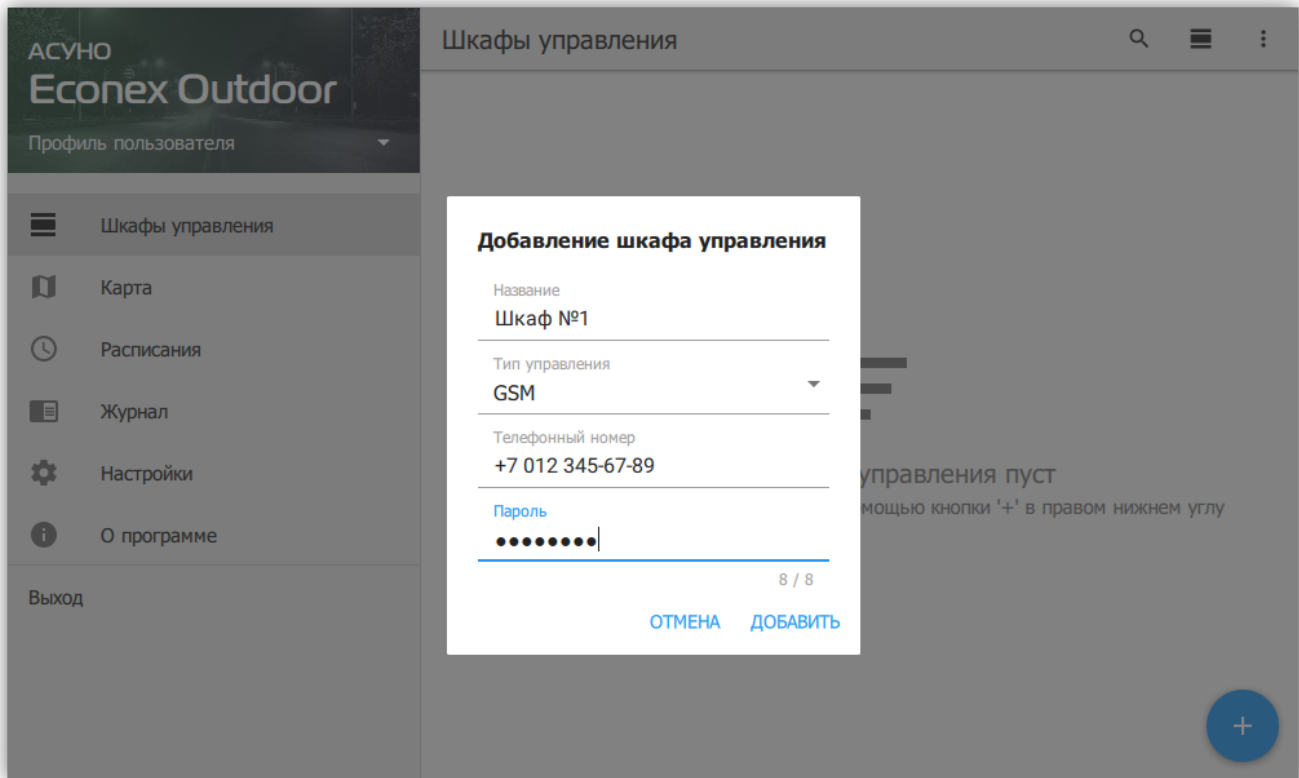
АСУНО
Econex Outdoor
Профиль пользователя

Шкафы управления
Карта
Расписания
Журнал
Настройки
О программе
Выход

Шкафы управления

управления пуст
мощью кнопки '+' в правом нижнем углу

Добавление шкафа управления
Название
Шкаф №1
Тип управления
GSM
Телефонный номер
+7 012 345-67-89
Пароль
••••••••
8 / 8
ОТМЕНА ДОБАВИТЬ

+